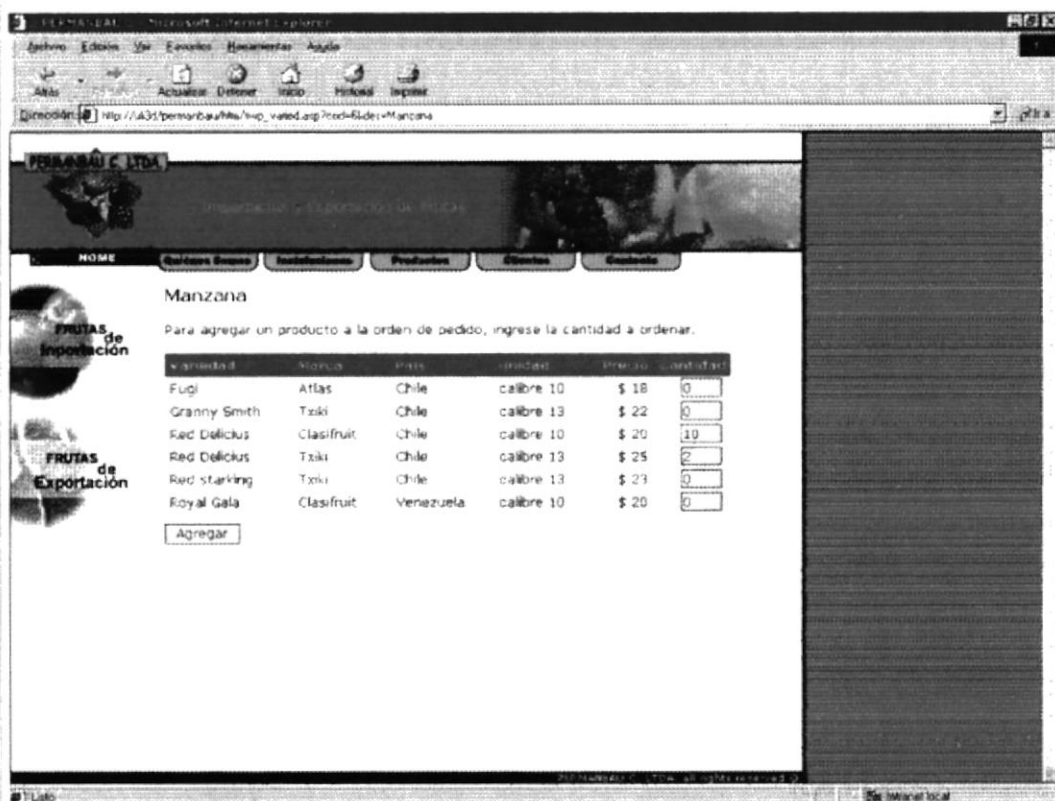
PERMANBAU - Microsoft Internet Explorer

Archivo Edición Ver Favoritos Herramientas Ayuda

Atrás Adelante Actualizar Detener Inicio Historial Imprimir

Dirección http://uk3d/permanbau/htm/hwp_varied.asp?cod=f&des=Manzana

PERMANBAU C. LTDA.

Importación y Exportación de Frutas

HOME Quiénes Somos Instalaciones Productos Clientes Contacto

FRUTAS de Importación

FRUTAS de Exportación

Manzana

Para agregar un producto a la orden de pedido, ingrese la cantidad a ordenar.

| Variedad | Marca | País | Unidad | Precio | Cantidad |
|---|---|---|---|---|---|
| Fugi | Atlas | Chile | calibre 10 | \$ 18 | 0 |
| Granny Smith | Txiki | Chile | calibre 13 | \$ 22 | 0 |
| Red Delicius | Clasifruit | Chile | calibre 10 | \$ 20 | 10 |
| Red Delicius | Txiki | Chile | calibre 13 | \$ 25 | 2 |
| Red starking | Txiki | Chile | calibre 13 | \$ 23 | 0 |
| Royal Gala | Clasifruit | Venezuela | calibre 10 | \$ 20 | 0 |

Agregar

PERMANBAU C. LTDA. all rights reserved ©

Listo

Intranet local